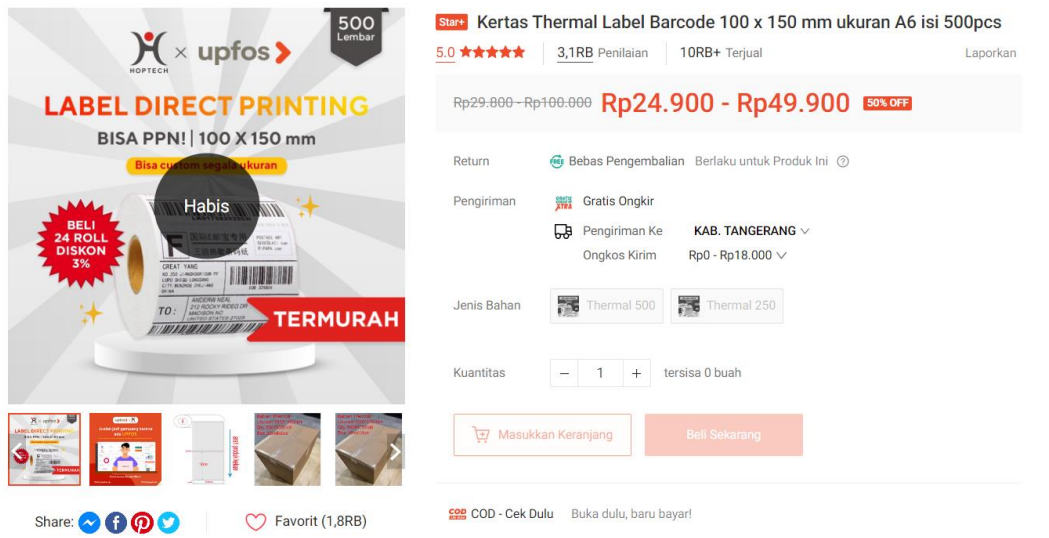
500
Lembar

HOPTECH × upfos

LABEL DIRECT PRINTING
BISA PPN! | 100 X 150 mm
Bisa custom segala ukuran

BELI 24 ROLL DISKON 3%

Habis

TERMURAH

Share:

Favorit (1,8RB)

Star+ Kertas Thermal Label Barcode 100 x 150 mm ukuran A6 isi 500pcs

5.0 ★★★★★ | 3,1RB Penilaian | 10RB+ Terjual | Laporkan

~~Rp29.800 - Rp100.000~~ Rp24.900 - Rp49.900 50% OFF

Return | Bebas Pengembalian Berlaku untuk Produk Ini

Pengiriman | Gratis Ongkir
Pengiriman Ke KAB. TANGERANG
Ongkos Kirim Rp0 - Rp18.000

Jenis Bahan | Thermal 500 | Thermal 250

Kuantitas | − 1 + | tersisa 0 buah

Masukkan Keranjang | Beli Sekarang

COD - Cek Dulu | Buka dulu, baru bayar!